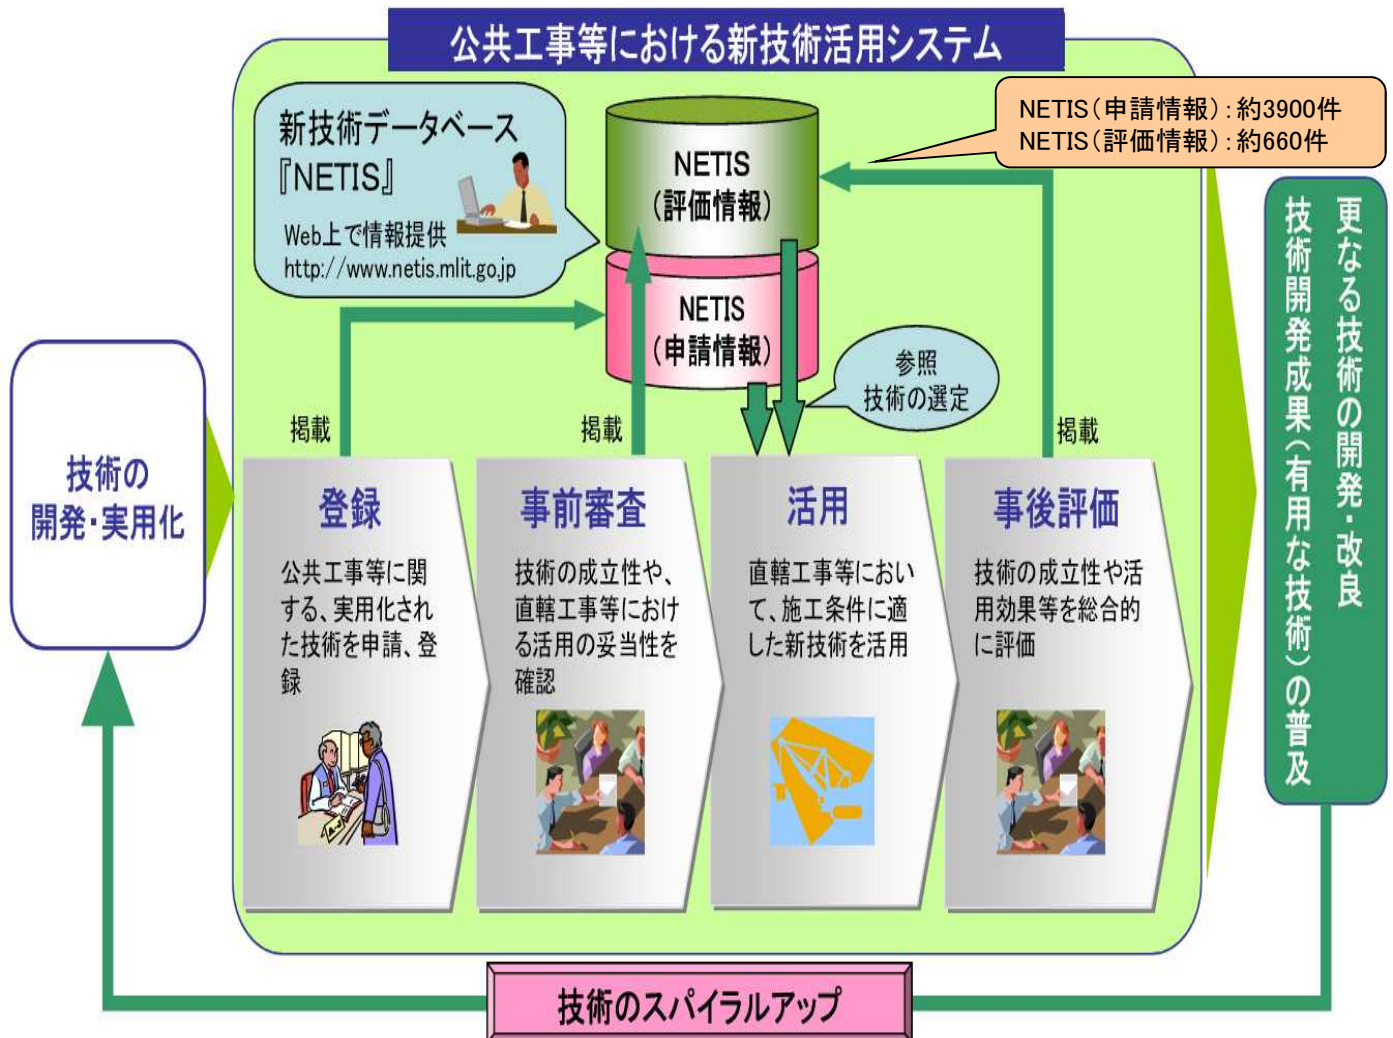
公共工事等における新技術活用システム

新技術データベース
『NETIS』
Web上で情報提供
http://www.netis.mlit.go.jp

NETIS
(評価情報)

NETIS
(申請情報)

NETIS(申請情報):約3900件
NETIS(評価情報):約660件

参照
技術の選定

技術の
開発・実用化

掲載

掲載

掲載

登録
公共工事等に関する、実用化された技術を申請、登録

事前審査
技術の成立性や、直轄工事等における活用の妥当性を確認

活用
直轄工事等において、施工条件に適した新技術を活用

事後評価
技術の成立性や活用効果等を総合的に評価

更なる技術の開発・改良
技術開発成果(有用な技術)の普及

技術のスパイラルアップ